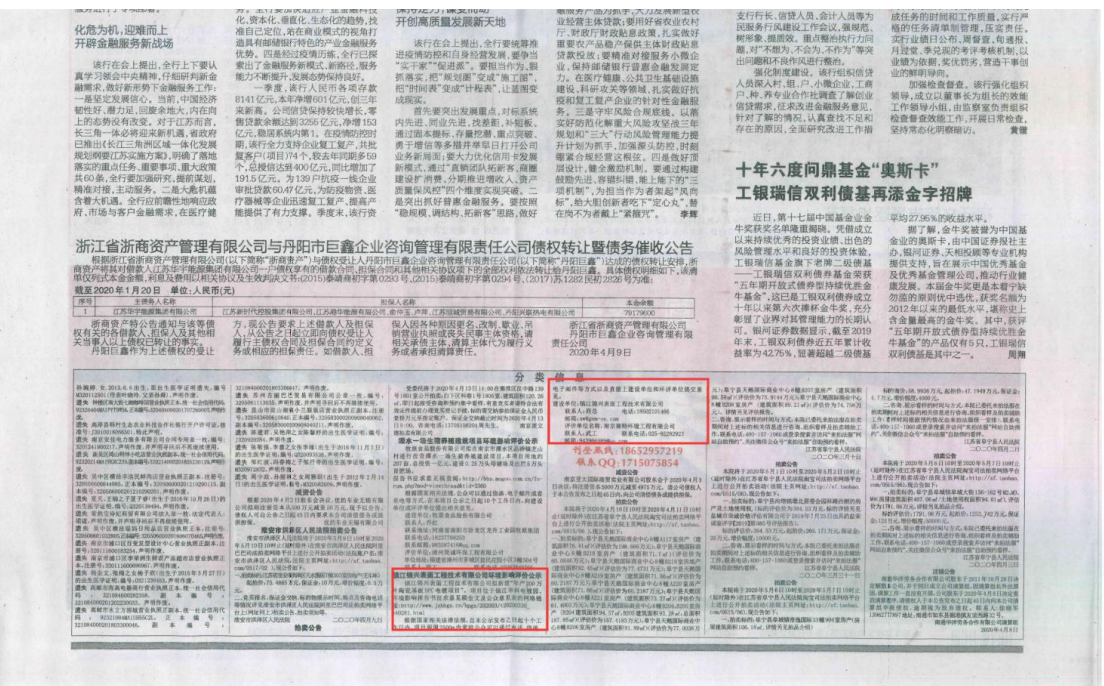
化危为机，迎难而上
开辟金融服务新战场

开创高质量发展新局面

十年六度问鼎基金"奥斯卡"
工银瑞信双利债基再添金字招牌

浙江省浙商资产管理有限公司与丹阳市巨鑫企业咨询管理有限责任公司债权转让暨债务催收公告

截至2020年1月20日　单位：人民币(元)

| 序号 | 主债务人名称 | 担保人名称 | 本金余额 |
|---|---|---|---|
| 1 | 江苏华宇能源集团有限公司 | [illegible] | 79179600 |

浙江省浙商资产管理有限公司
丹阳市巨鑫企业咨询管理有限责任公司
2020年4月9日

分类信息

办证热线：18653957219
联系QQ：1715075854

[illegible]